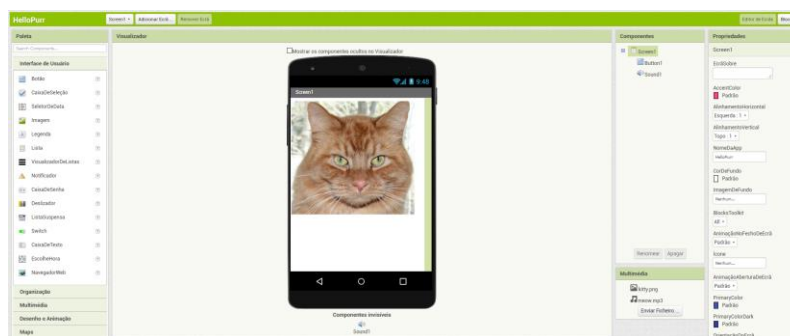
HelloPurr
Screen1 ▾ Adicionar Ecrã... Remover Ecrã
Editor de Ecrãs Blo

Paleta
Search Components...
Interface de Usuário
Botão
CaixaDeSeleção
SeletorDeData
Imagem
Legenda
Lista
VisualizadorDeListas
Notificador
CaixaDeSenha
Deslizador
ListaSuspensa
Switch
CaixaDeTexto
EscolheHora
NavegadorWeb
Organização
Multimédia
Desenho e Animação
Mapa

Visualizador
Mostrar os componentes ocultos no Visualizador
9:48
Screen1
Componentes invisíveis
Sound1

Componentes
Screen1
Button1
Sound1
Renomear Apagar

Multimédia
kitty.png
meow.mp3
Enviar Ficheiro...

Propriedades
Screen1
EcrãSobre
AccentColor
Padrão
AlinhamentoHorizontal
Esquerda : 1 ▾
AlinhamentoVertical
Topo : 1 ▾
NomeDaApp
HelloPurr
CorDeFundo
Padrão
ImagemDeFundo
Nenhum...
BlocksToolkit
All ▾
AnimaçãoDeFechoDeEcrã
Padrão ▾
Ícone
Nenhum...
AnimaçãoAberturaDeEcrã
Padrão ▾
PrimaryColor
Padrão
PrimaryColorDark
Padrão